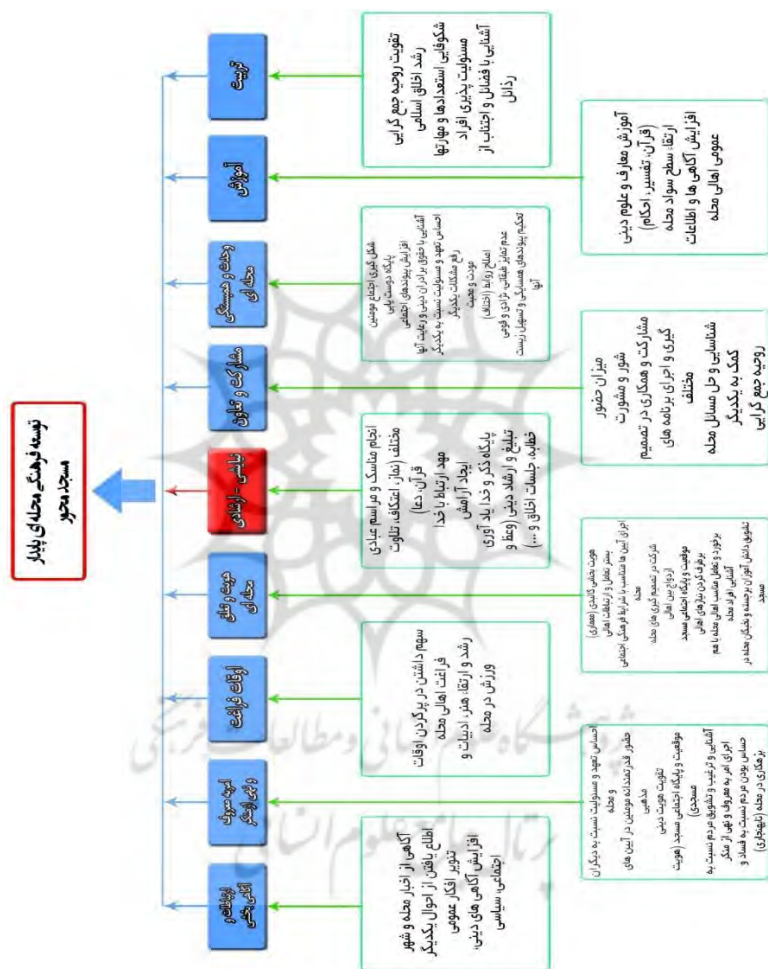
توسعه فرهنگی محله‌ای پایدار مسجد محور

تربیت

تقویت روحیه جمع گرایی
رشد اخلاق اسلامی
شکوفایی استعدادها و مهارتها
مسئولیت پذیری افراد
آشنایی با فضائل و اجتناب از رذائل

آموزش

آموزش معارف و علوم دینی (قرآن، تفسیر، احکام)
ارتقاء سطح سواد محله
افزایش آگاهی ها و اطلاعات عمومی اهالی محله

وحدت و همبستگی محله ای

شکل گیری اجتماع مومنین
پایگاه دوستی یابی
افزایش پیوندهای اجتماعی
آشنایی با حقوق برادران دینی و رعایت آنها
احساس تعهد و مسئولیت نسبت به یکدیگر
رفع مشکلات یکدیگر
مودت و محبت
اصلاح روابط (اختلاف)
عدم تمایز طبقاتی، نژادی و قومی
تحکیم پیوندهای همسایگی و تسهیل زیست آنها

مشارکت و تعاون

میزان حضور
شور و مشورت
مشارکت و همکاری در تصمیم گیری و اجرای برنامه های مختلف
شناسایی و حل مسائل محله
کمک به یکدیگر
روحیه جمع گرایی

عبادی - ارشادی

انجام مناسک و مراسم عبادی مختلف (نماز، اعتکاف، تلاوت قرآن، دعا)
عهد (ارتباط با خدا)
ایجاد آرامش
پایگاه ذکر و خدا یاد آوری
تبلیغ و ارشاد دینی (وعظ و خطابه، جلسات اخلاق و ...)

هویت و تعلق محله ای

هویت بخشی کالبدی (معماری)
بستر تعامل و ارتباطات اهالی
اجرای آیین ها متناسب با شرایط فرهنگی اجتماعی محله
شرکت در تصمیم گیری های محله
ازدواج بین اهالی
موقعیت و پایگاه اجتماعی مسجد
برطرف کردن نیازهای اهالی
برخورد و تعامل مناسب اهالی محله با هم
آشنایی با افراد محله
تشویق داشتن آموزش در توسعه و نشاط محله در مسجد

اوقات فراغت

سهیم داشتن در پرکردن اوقات فراغت اهالی محله
رشد و ارتقاء هنر، ادبیات و ورزش در محله

امربه معروف و نهی از منکر

احساس تعهد و مسئولیت نسبت به دیگران و محله
حضور قدرتمندانه مومنین در آیین های مذهبی
تقویت هویت دینی
موقعیت و پایگاه اجتماعی مسجد (هویت مسجدی)
آشنایی و ترغیب و تشویق مردم نسبت به اجرای امر به معروف و نهی از منکر
حساس بودن مردم نسبت به فساد و بزهکاری در محله (ناهنجاری)

اطلاع رسانی و آگاهی بخشی

آگاهی از اخبار محله و شهر
اطلاع یافتن از احوال یکدیگر
تنویر افکار عمومی
افزایش آگاهی های دینی، اجتماعی، سیاسی

پژوهشگاه علوم انسانی و مطالعات فرهنگی
پرتال جامع علوم انسانی